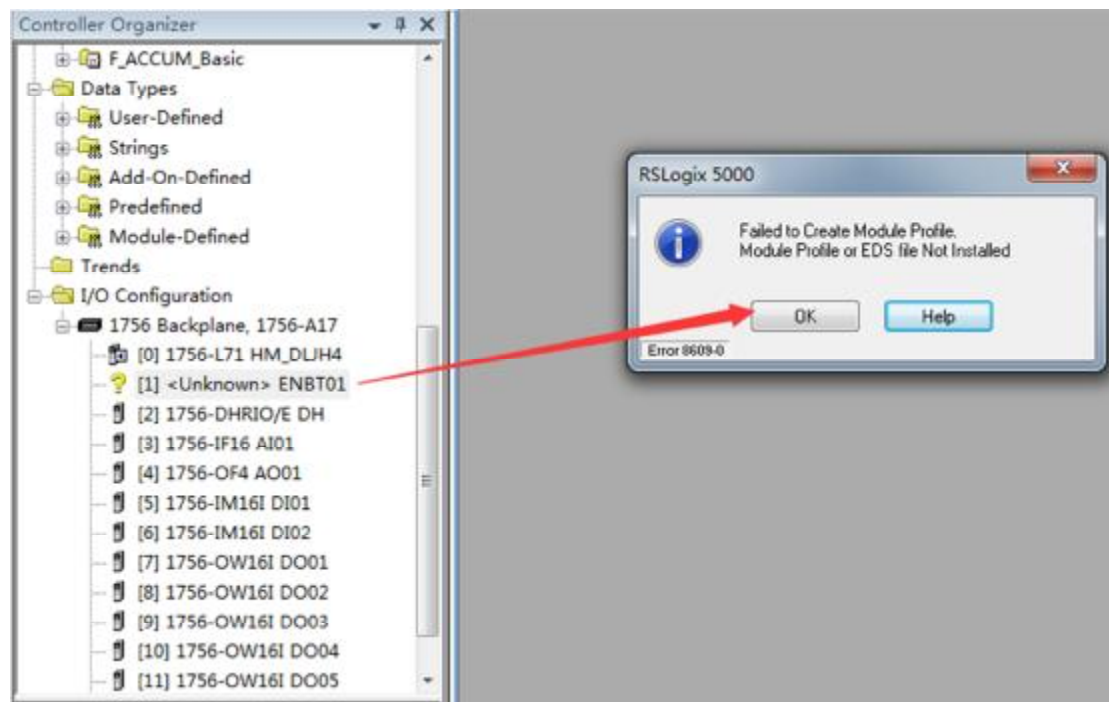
Controller Organizer

F_ACCUM_Basic
Data Types
User-Defined
Strings
Add-On-Defined
Predefined
Module-Defined
Trends
I/O Configuration
1756 Backplane, 1756-A17
[0] 1756-L71 HM_DLJH4
[1] <Unknown> ENBT01
[2] 1756-DHRIO/E DH
[3] 1756-IF16 AI01
[4] 1756-OF4 AO01
[5] 1756-IM16I DI01
[6] 1756-IM16I DI02
[7] 1756-OW16I DO01
[8] 1756-OW16I DO02
[9] 1756-OW16I DO03
[10] 1756-OW16I DO04
[11] 1756-OW16I DO05

RSLogix 5000

Failed to Create Module Profile.
Module Profile or EDS file Not Installed

OK
Help

Error 8609-0